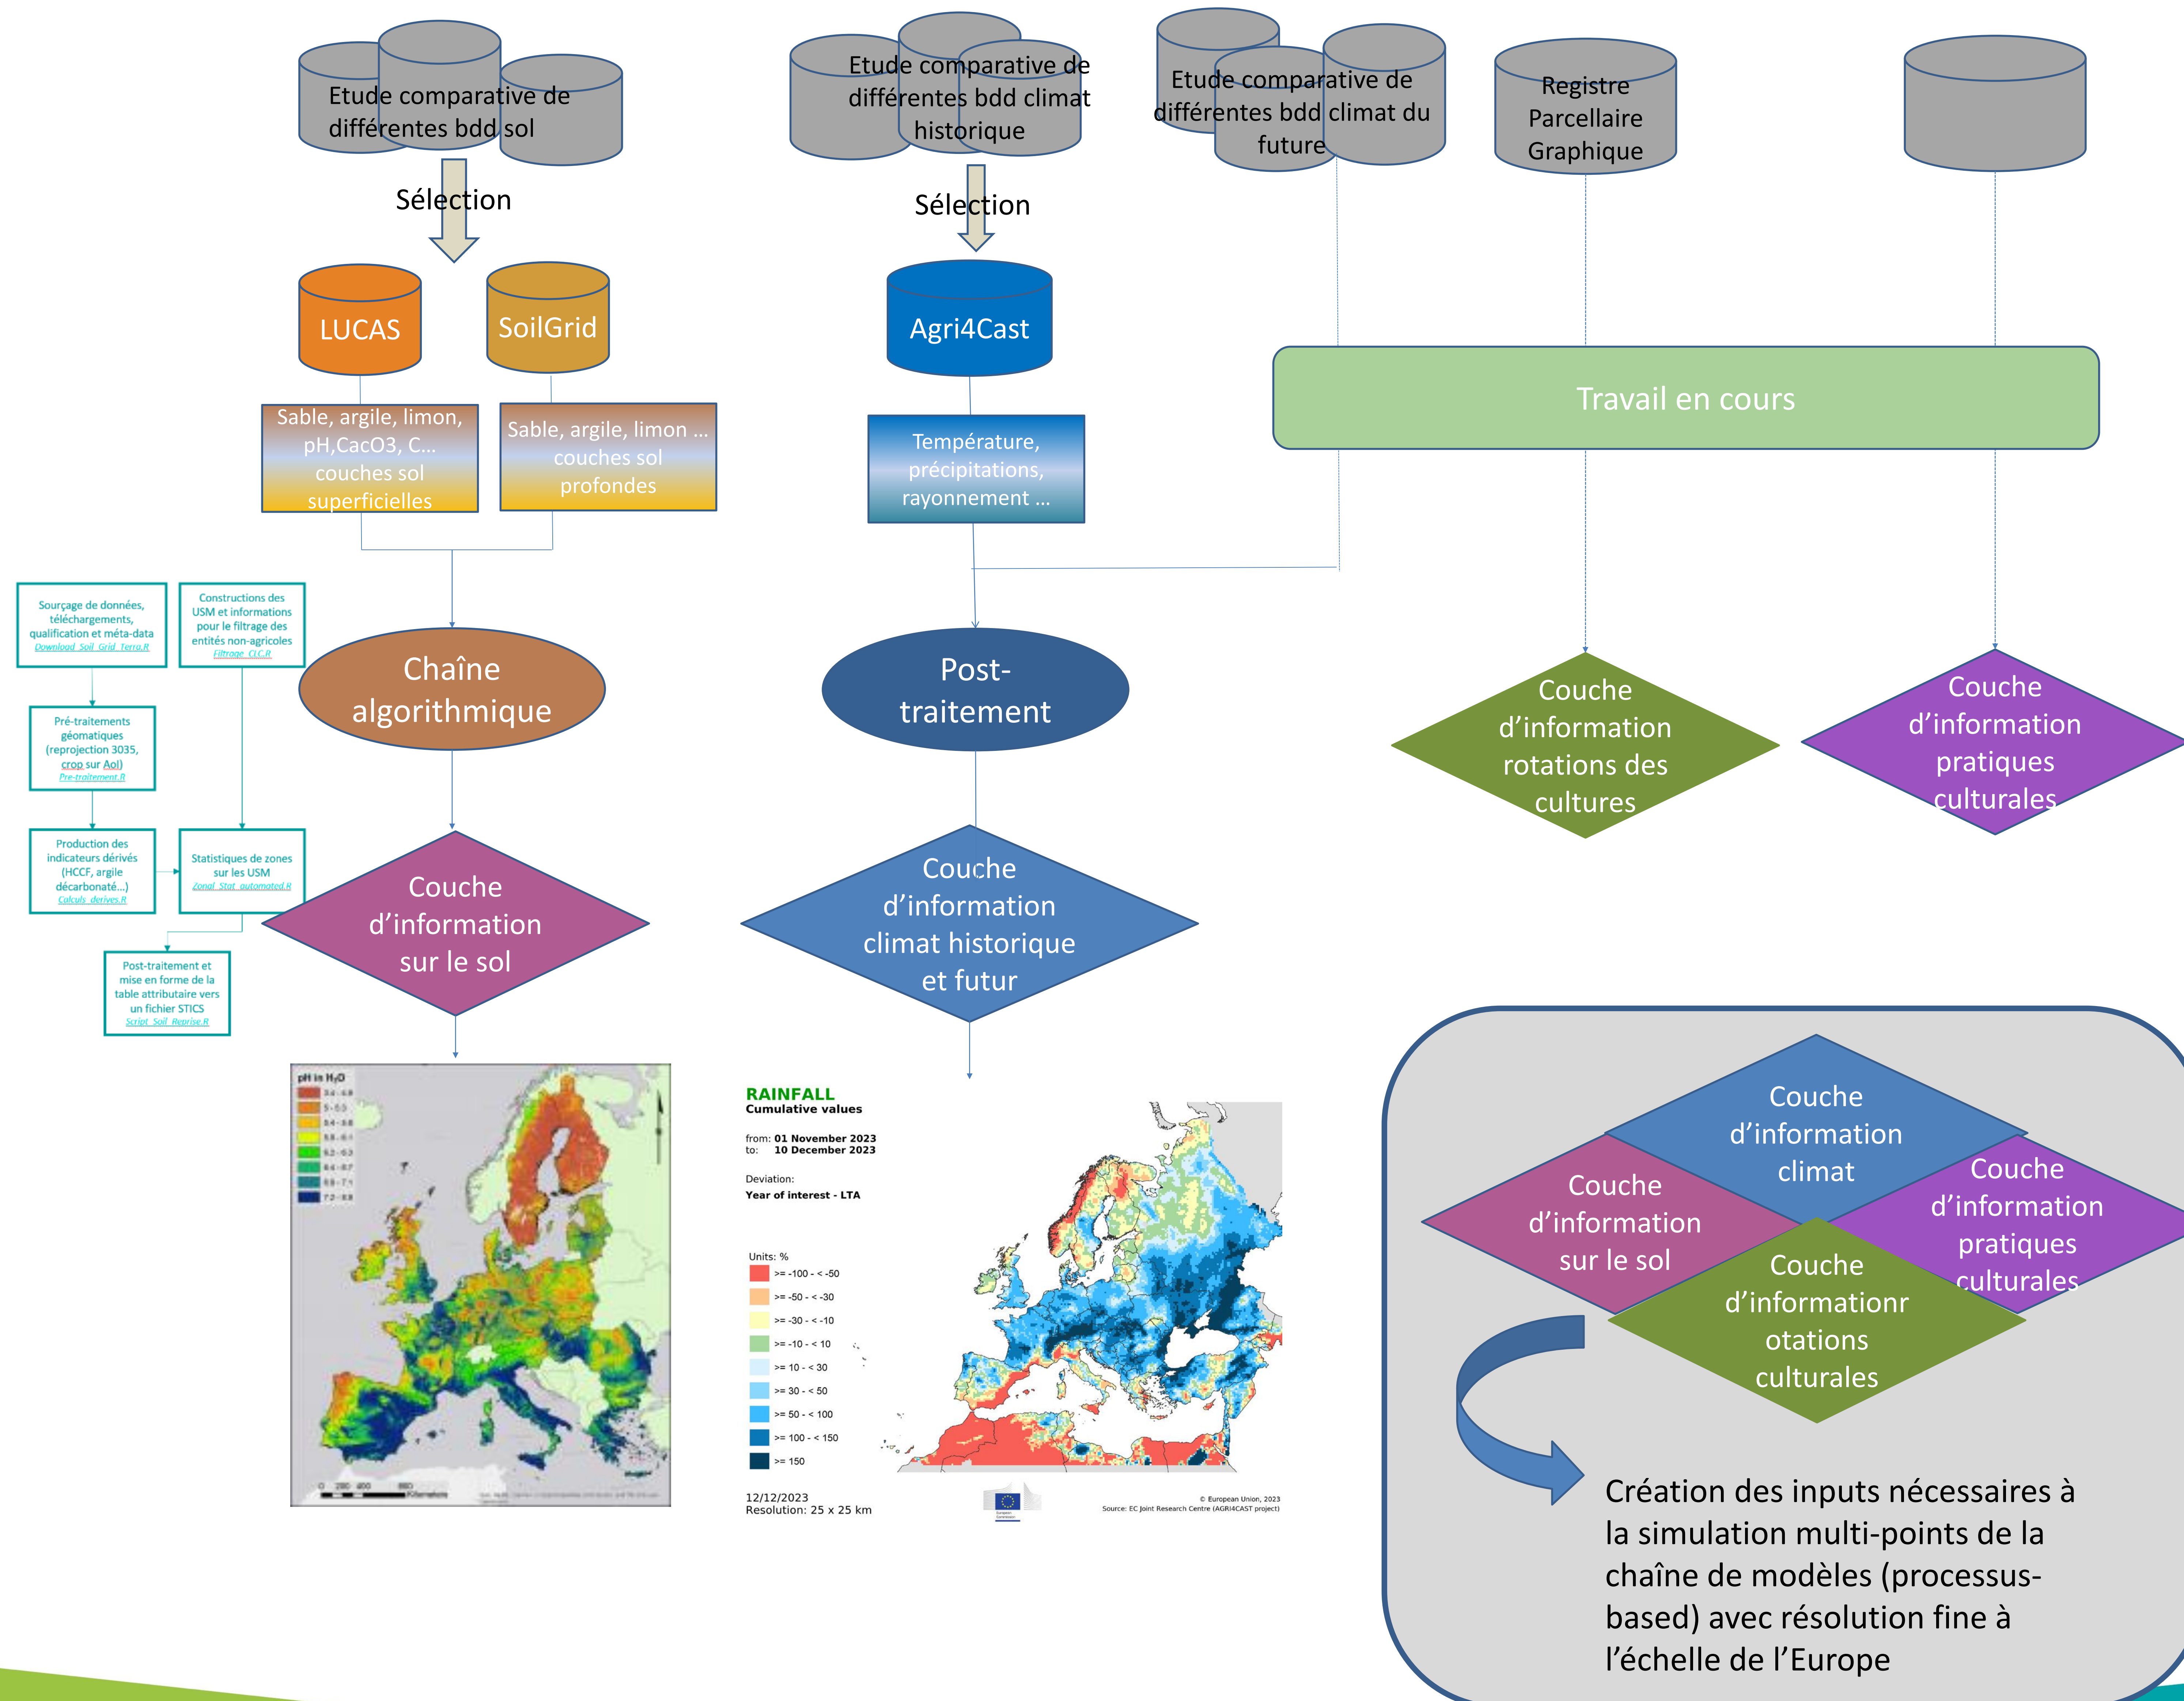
Etude comparative de différentes bdd sol

Sélection

LUCAS

SoilGrid

Sable, argile, limon, pH,CacO3, C… couches sol superficielles

Sable, argile, limon … couches sol profondes

Etude comparative de différentes bdd climat historique

Sélection

Agri4Cast

Température, précipitations, rayonnement …

Etude comparative de différentes bdd climat du future

Registre Parcellaire Graphique

Travail en cours

Sourçage de données, téléchargements, qualification et méta-data
Download_Soil_Grid_Terra.R

Constructions des USM et informations pour le filtrage des entités non-agricoles
Filtrage_CLC.R

Pré-traitements géomatiques (reprojection 3035, crop sur AoI)
Pre-traitement.R

Production des indicateurs dérivés (HCCF, argile décarbonaté…)
Calculs_derives.R

Statistiques de zones sur les USM
Zonal_Stat_automated.R

Post-traitement et mise en forme de la table attributaire vers un fichier STICS
Script_Soil_Reprise.R

Chaîne algorithmique

Post-traitement

Couche d'information rotations des cultures

Couche d'information pratiques culturales

Couche d'information sur le sol

Couche d'information climat historique et futur

pH in H₂O
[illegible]

RAINFALL
Cumulative values

from: 01 November 2023
to: 10 December 2023

Deviation:
Year of interest - LTA

Units: %
>= -100 - < -50
>= -50 - < -30
>= -30 - < -10
>= -10 - < 10
>= 10 - < 30
>= 30 - < 50
>= 50 - < 100
>= 100 - < 150
>= 150

12/12/2023
Resolution: 25 x 25 km

© European Union, 2023
Source: EC Joint Research Centre (AGRI4CAST project)

Couche d'information climat

Couche d'information sur le sol

Couche d'information pratiques culturales

Couche d'informationrotations culturales

Création des inputs nécessaires à la simulation multi-points de la chaîne de modèles (processus-based) avec résolution fine à l'échelle de l'Europe